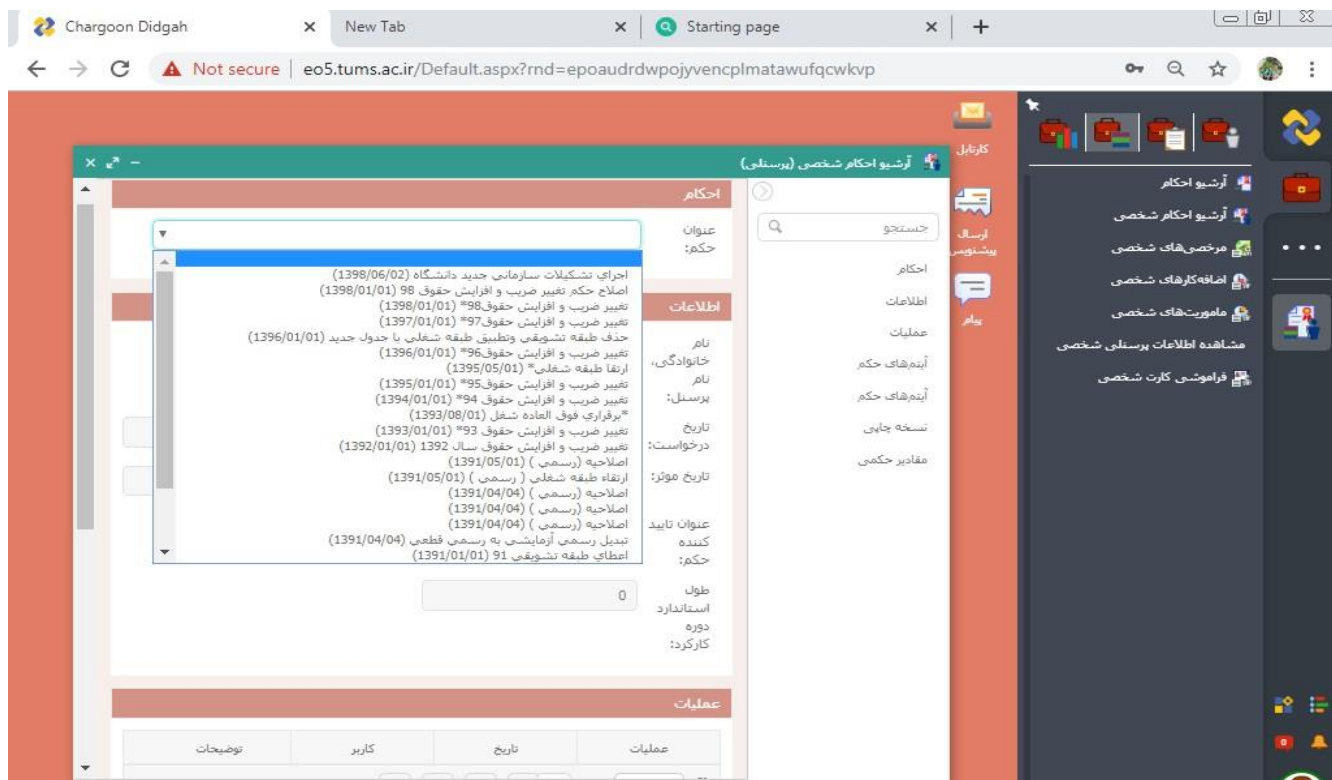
Chargoon Didgah × New Tab × Starting page × +

Not secure | eo5.tums.ac.ir/Default.aspx?rnd=epoaudrdwpojyvencplmatawufqcwkvp

کارتابل

ارسال پیشنویس

پیام

آرشیو احکام

آرشیو احکام شخصی

مرخصی‌های شخصی

اضافه‌کارهای شخصی

ماموریت‌های شخصی

مشاهده اطلاعات پرسنلی شخصی

فراموشی کارت شخصی

آرشیو احکام شخصی (پرسنلی)

جستجو

احکام

اطلاعات

عملیات

آیتم‌های حکم

آیتم‌های حکم

نسخه چاپی

مقادیر حکمی

احکام

عنوان حکم:

اجرای تشکیلات سازمانی جدید دانشگاه (1398/06/02)
اصلاح حکم تغییر ضریب و افزایش حقوق 98 (1398/01/01)
تغییر ضریب و افزایش حقوق98* (1398/01/01)
تغییر ضریب و افزایش حقوق97* (1397/01/01)
حذف طبقه تشویقی وتطبیق طبقه شغلی با جدول جدید (1396/01/01)
تغییر ضریب و افزایش حقوق96* (1396/01/01)
ارتقا طبقه شغلی* (1395/05/01)
تغییر ضریب و افزایش حقوق95* (1395/01/01)
تغییر ضریب و افزایش حقوق 94* (1394/01/01)
*برقراري فوق العاده شغل (1393/08/01)
تغییر ضریب و افزایش حقوق 93* (1393/01/01)
تغییر ضریب و افزایش حقوق سال 1392 (1392/01/01)
اصلاحیه (رسمی ) (1391/05/01)
ارتقاء طبقه شغلی ( رسمی ) (1391/05/01)
اصلاحیه (رسمی ) (1391/04/04)
اصلاحیه (رسمی ) (1391/04/04)
اصلاحیه (رسمی ) (1391/04/04)
تبدیل رسمی آزمایشی به رسمی قطعی (1391/04/04)
اعطای طبقه تشویقی 91 (1391/01/01)

اطلاعات

نام خانوادگی، نام پرسنل:

تاریخ درخواست:

تاریخ موثر:

عنوان تایید کننده حکم:

طول استاندارد دوره کارکرد:

0

عملیات

| عملیات | تاریخ | کاربر | توضیحات |
|---|---|---|---|